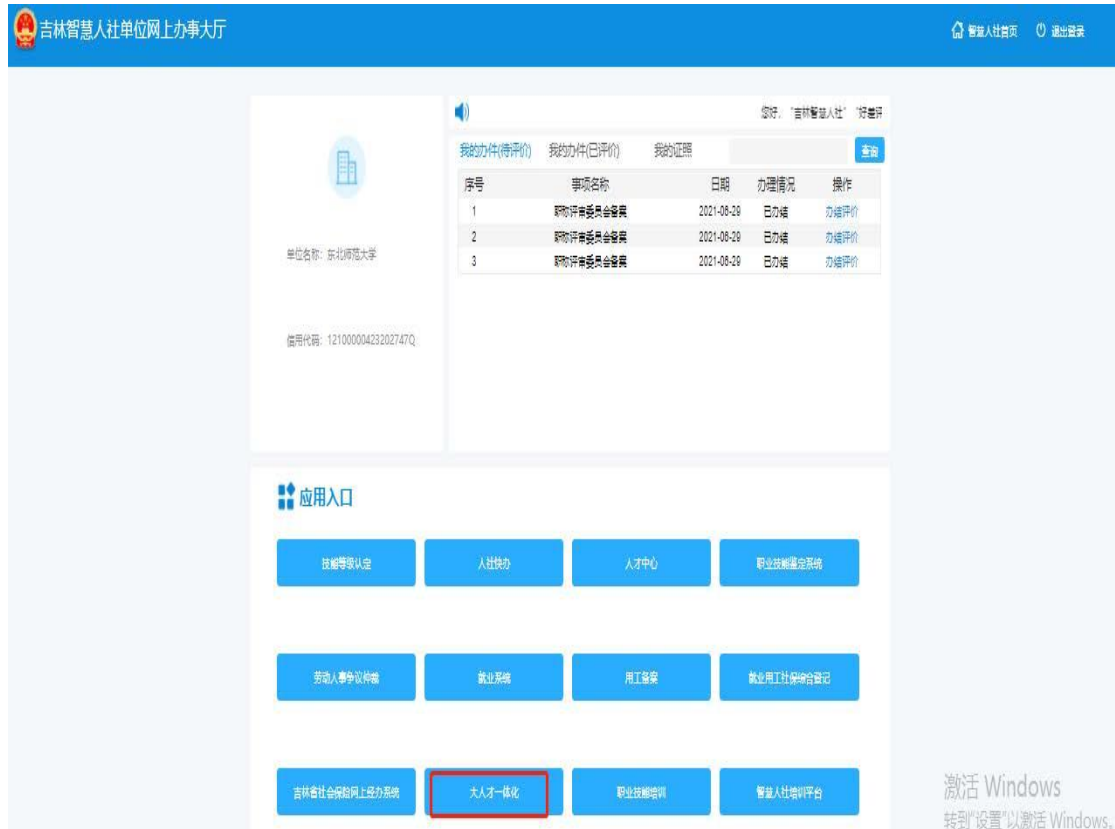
吉林智慧人社单位网上办事大厅

智慧人社首页 退出登录

您好，"吉林智慧人社" "好差评

我的办件(待评价) 我的办件(已评价) 我的证照 查询

| 序号 | 事项名称 | 日期 | 办理情况 | 操作 |
|---|---|---|---|---|
| 1 | 职称评审委员会备案 | 2021-06-29 | 已办结 | 办结评价 |
| 2 | 职称评审委员会备案 | 2021-06-29 | 已办结 | 办结评价 |
| 3 | 职称评审委员会备案 | 2021-06-29 | 已办结 | 办结评价 |

单位名称：东北师范大学

信用代码：12100000423202747Q

应用入口

技能等级认定
人社快办
人才中心
职业技能鉴定系统
劳动人事争议仲裁
就业系统
用工备案
就业用工社保综合登记
吉林省社会保险网上经办系统
大人才一体化
职业技能培训
智慧人社培训平台

激活 Windows
转到"设置"以激活 Windows。